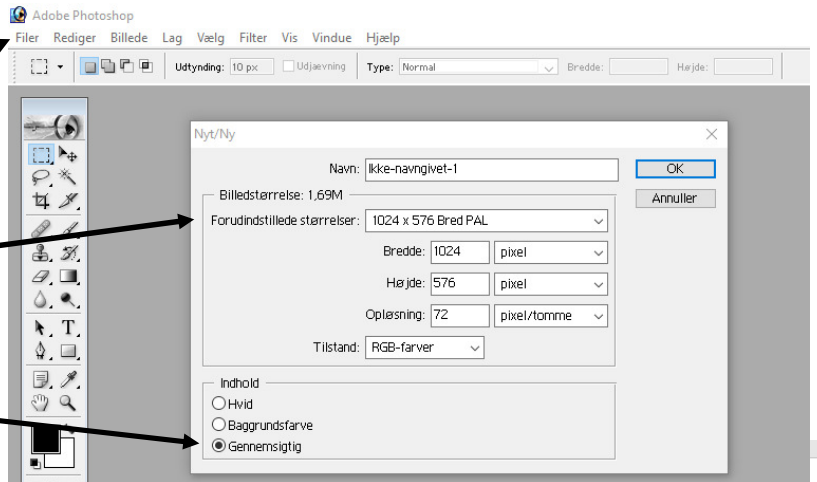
Adobe Photoshop

Filer Rediger Billede Lag Vælg Filter Vis Vindue Hjælp

Udtynding: 10 px Udjævning Type: Normal Bredde: Højde:

Nyt/Ny

Navn: Ikke-navngivet-1

OK

Annuller

Billedstørrelse: 1,69M

Forudindstillede størrelser: 1024 x 576 Bred PAL

Bredde: 1024 pixel

Højde: 576 pixel

Opløsning: 72 pixel/tomme

Tilstand: RGB-farver

Indhold

Hvid

Baggrundsfarve

Gennemsigtig